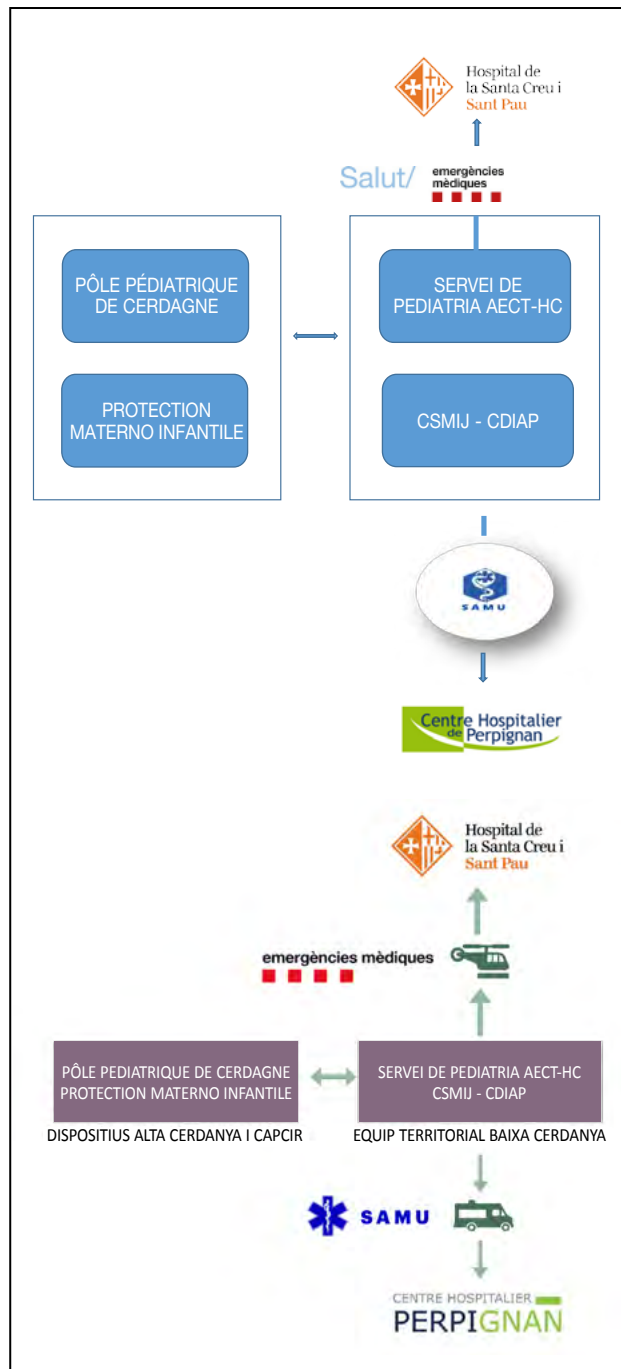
Hospital de
la Santa Creu i
Sant Pau

Salut/ emergències mèdiques

PÔLE PÉDIATRIQUE DE CERDAGNE

PROTECTION MATERNO INFANTILE

SERVEI DE PEDIATRIA AECT-HC

CSMIJ - CDIAP

SAMU

Centre Hospitalier de Perpignan

Hospital de
la Santa Creu i
Sant Pau

emergències mèdiques

PÔLE PEDIATRIQUE DE CERDAGNE
PROTECTION MATERNO INFANTILE

DISPOSITIUS ALTA CERDANYA I CAPCIR

SERVEI DE PEDIATRIA AECT-HC
CSMIJ - CDIAP

EQUIP TERRITORIAL BAIXA CERDANYA

SAMU

CENTRE HOSPITALIER
PERPIGNAN